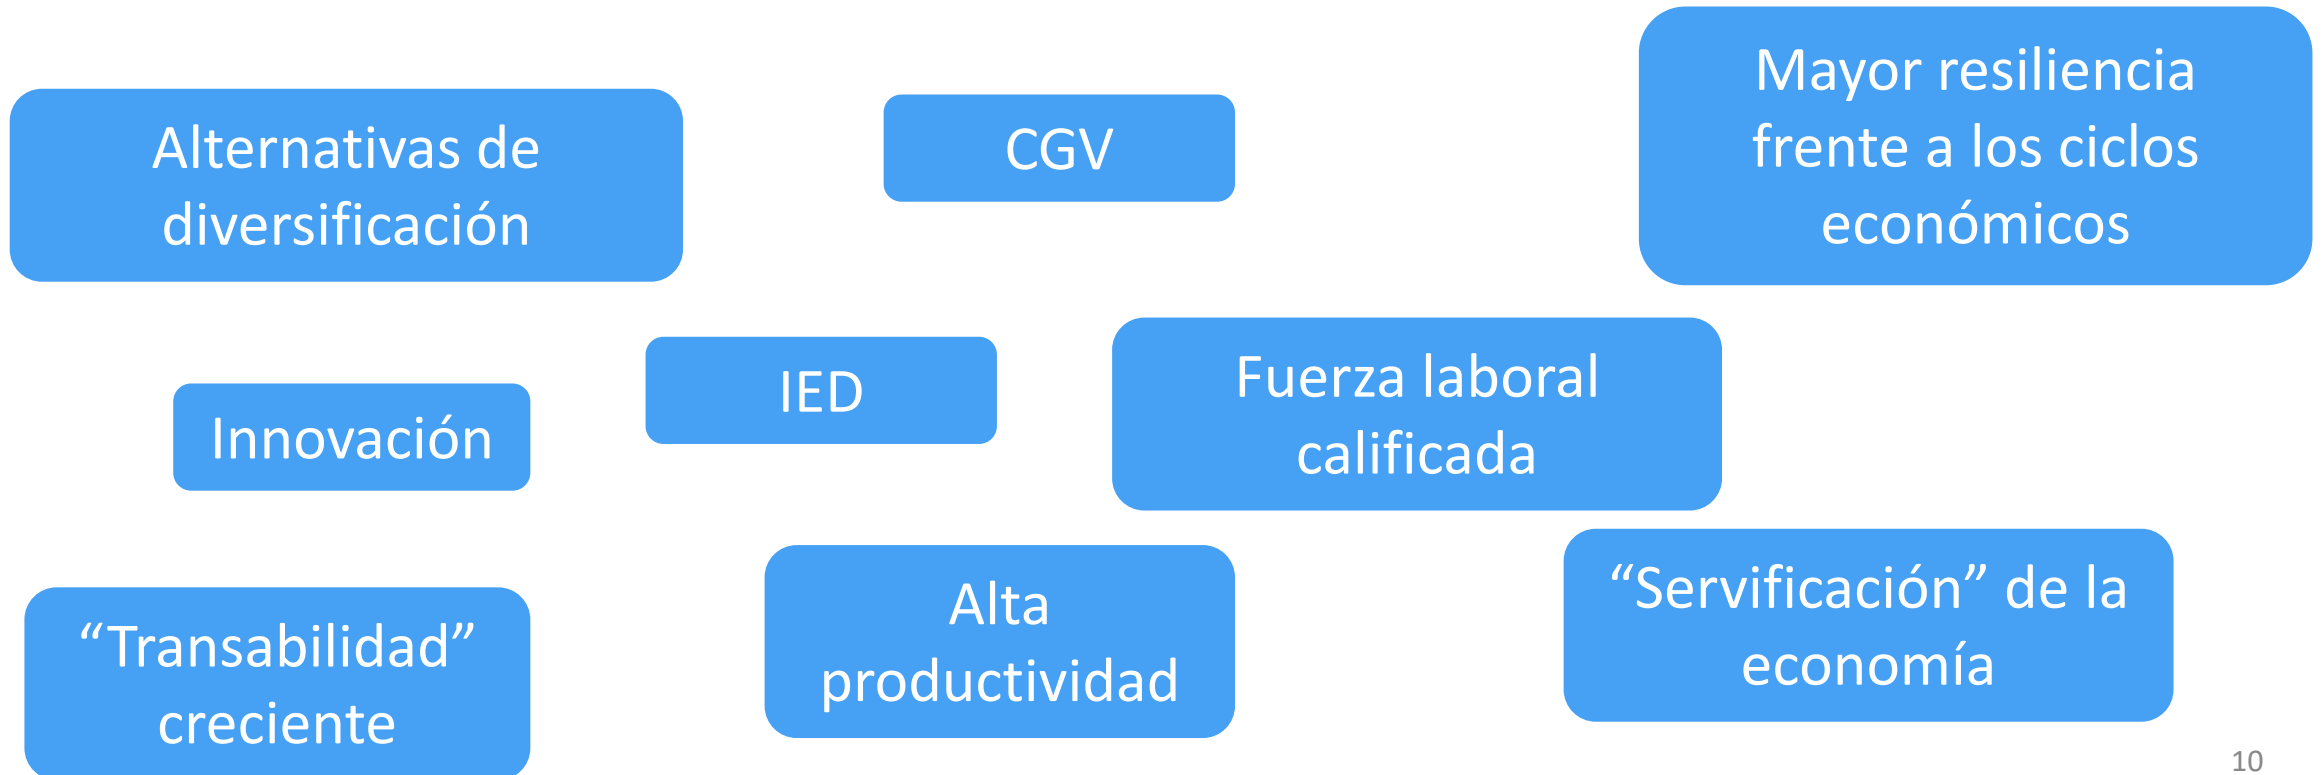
Alternativas de diversificación

CGV

Mayor resiliencia frente a los ciclos económicos

Innovación

IED

Fuerza laboral calificada

“Transabilidad” creciente

Alta productividad

“Servificación” de la economía

10